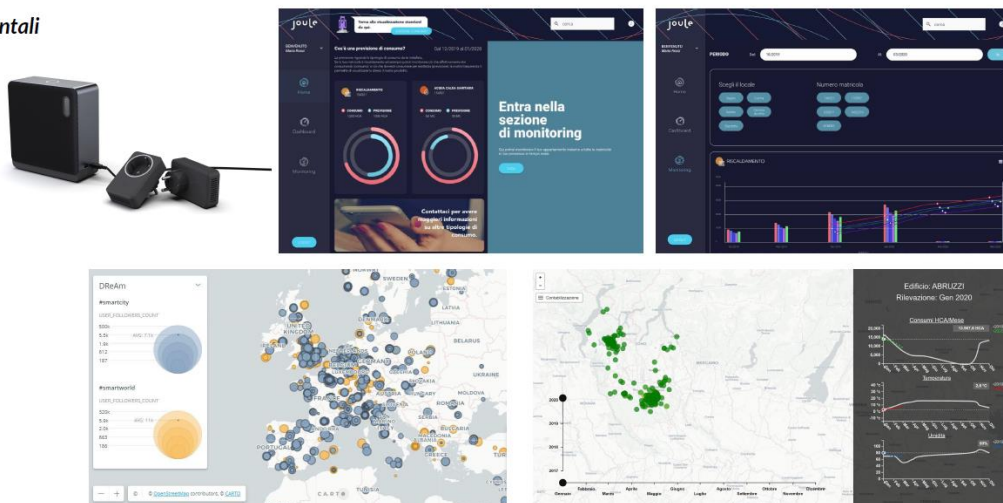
ntali

joule

Cos'è una previsione di consumo?

Dal 12/2019 al 01/2020

RISCALDAMENTO

ACQUA CALDA SANITARIA

CONSUMI

PREVISIONE

Entra nella sezione di monitoring

Contattaci per avere maggiori informazioni su altre tipologie di consumo.

Home

Dashboard

Monitoring

joule

PERIODO

Dal

Al

Scegli il locale

Numero matricola

RISCALDAMENTO

Home

Dashboard

Monitoring

DREAm

#smartcity

USER_FOLLOWERS_COUNT

#smartworld

USER_FOLLOWERS_COUNT

SWEDEN

LATVIA

LITHUANIA

UNITED KINGDOM

BELARUS

FRANCE

PORTUGAL

MOLDOVA

GREECE

TUNISIA

CARTO

© OpenStreetMap contributors, © CARTO

Edificio: ABRUZZI
Rilevazione: Gen 2020

Consumi HCA/Mese

Temperatura

Umidità

2020

2019

2018

2017

Gennaio

Febbraio

Marzo

Aprile

Maggio

Giugno

Luglio

Agosto

Settembre

Ottobre

Novembre

Dicembre